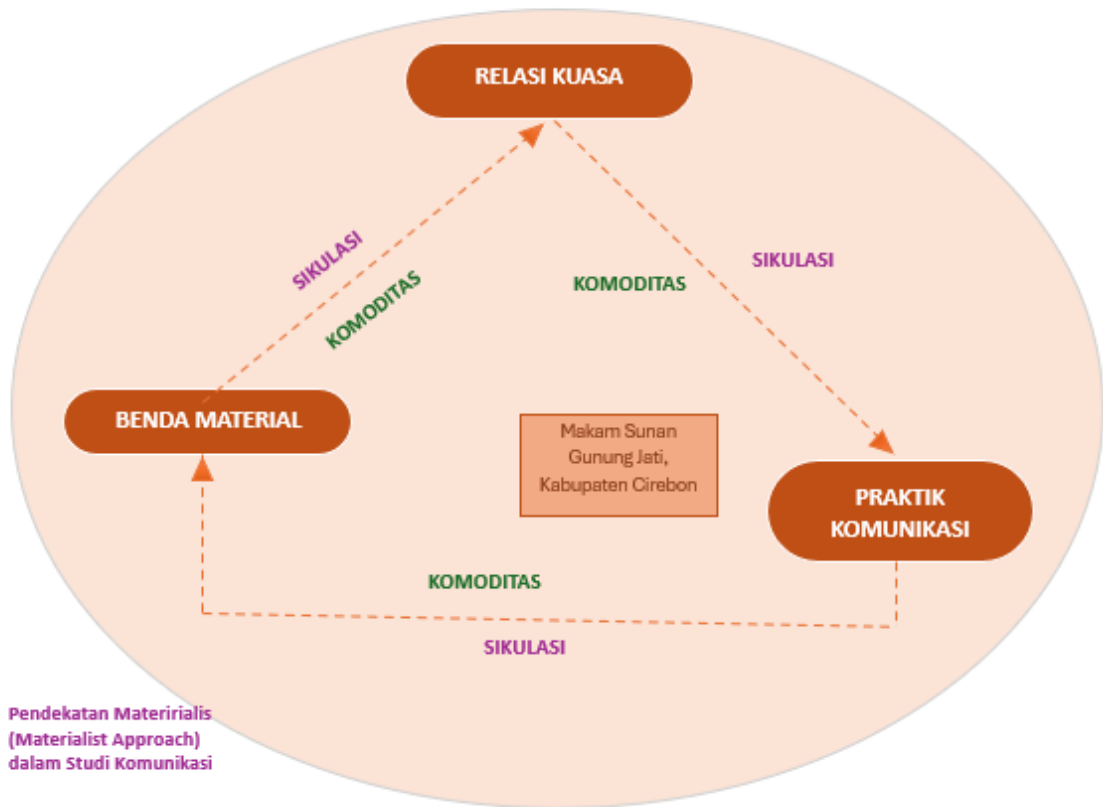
RELASI KUASA

SIKULASI

KOMODITAS

KOMODITAS

SIKULASI

BENDA MATERIAL

Makam Sunan Gunung Jati, Kabupaten Cirebon

PRAKTIK KOMUNIKASI

KOMODITAS

SIKULASI

Pendekatan Materirialis (Materialist Approach) dalam Studi Komunikasi